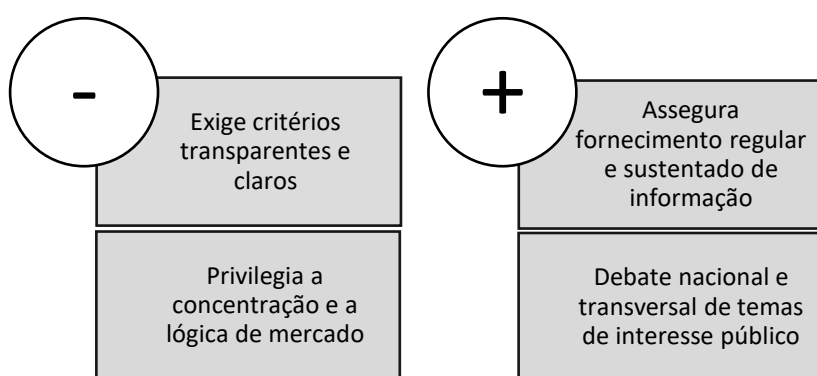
-

Exige critérios transparentes e claros

Privilegia a concentração e a lógica de mercado

+

Assegura fornecimento regular e sustentado de informação

Debate nacional e transversal de temas de interesse público